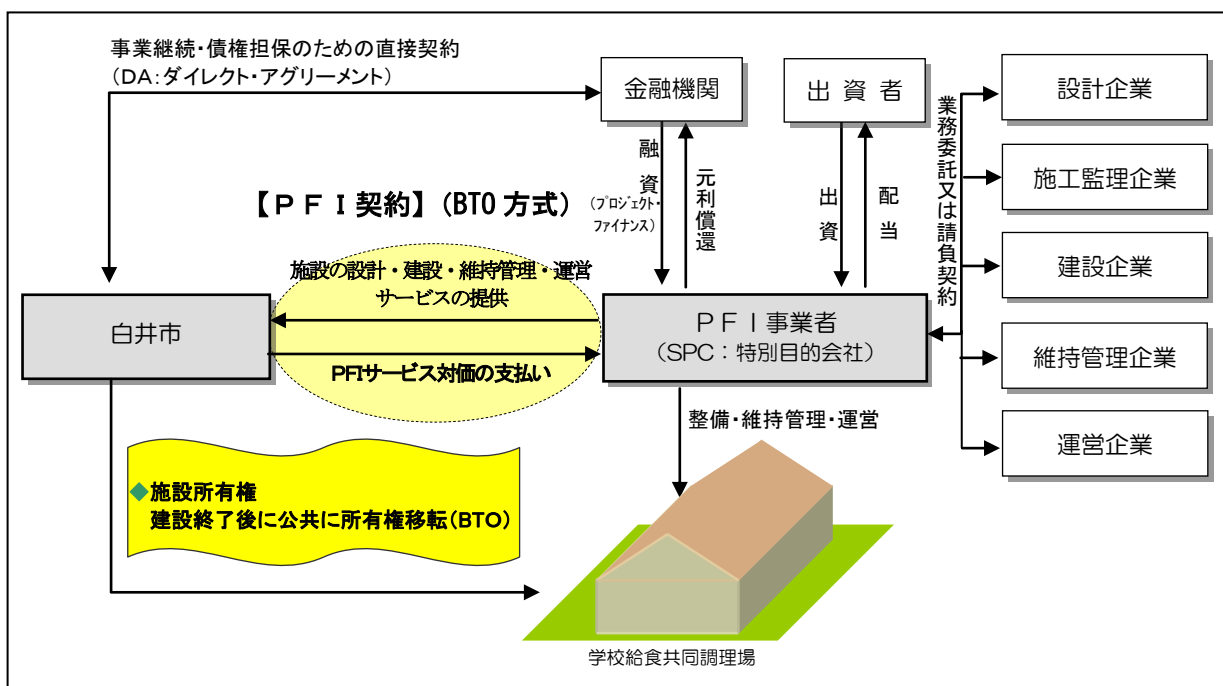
事業継続・債権担保のための直接契約
（DA：ダイレクト・アグリーメント）

金融機関

出 資 者

業務委託又は請負契約

設計企業

施工監理企業

建設企業

維持管理企業

運営企業

融資（プロジェクト・ファイナンス）

元利償還

出資

配当

【ＰＦＩ契約】（BTO 方式）

施設の設計・建設・維持管理・運営サービスの提供

PFIサービス対価の支払い

白井市

ＰＦＩ事業者
（SPC：特別目的会社）

整備・維持管理・運営

◆施設所有権
建設終了後に公共に所有権移転（BTO）

学校給食共同調理場